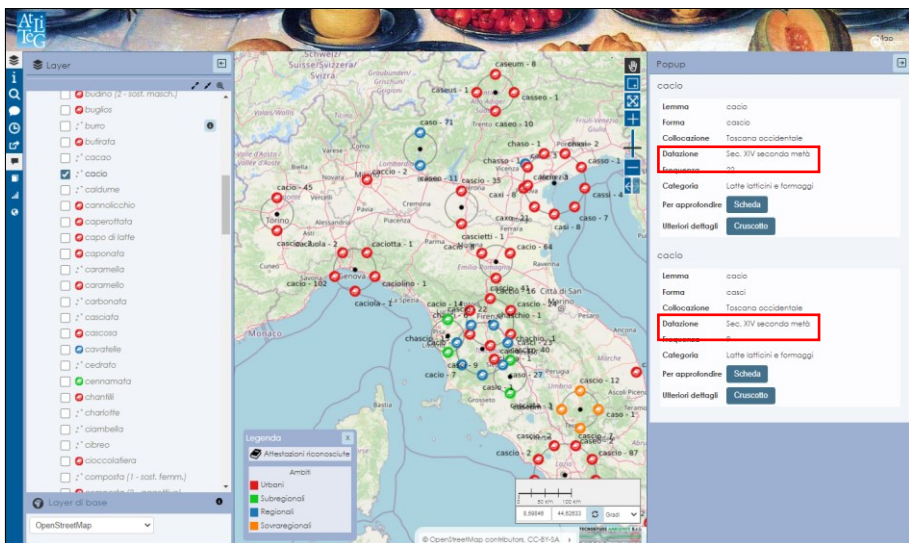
AtLiTeG

Layer

budino (2 - sost. masch.)
buglios
burro
butirata
cacao
cacio
caldume
cannolicchio
caperottata
capo di latte
caponata
caramella
caramello
carbonata
casciata
cascosa
cavatelle
cedrato
cennamata
chantili
charlotte
ciambella
cibreo
cioccolatiera
composta (1 - sost. femm.)

Layer di base
OpenStreetMap

Schweiz/ Suisse/Svizzera/ Svizra
caseus - 1
casem - 8
casseo - 1
caso - 71
caseo - 10
Lombardia
casio - 2
caseo - 11
chasso - 1
chaso - 3
casio - 1
caxi - 8
cacio - 45
Torino
Cremona
caxo - 21
caso - 7
casi - 8
casetti - 1
caso - 64
cacio - 7
caciotta - 1
Emilia-Romagna
Cuneo
Genova
cacio - 102
caciolino - 1
cascio - 1
caciola - 1
La Spezia
Città di San
Monaco
chascio
cacio - 27
cacio - 40
caso - 12
cacio - 1
Bastia
casio - 17
caso - 87

Legenda
Attestazioni riconosciute
Ambiti
Urbani
Subregionali
Regionali
Sovraregionali

50 km
100 km
8,59845
44,62833
Gradi
© OpenStreetMap contributors, CC-BY-SA

Popup
cacio
Lemma cacio
Forma cacio
Collocazione Toscana occidentale
Datazione Sec. XIV seconda metà
Frequenza 22
Categoria Latte latticini e formaggi
Per approfondire Scheda
Ulteriori dettagli Cruscotto

cacio
Lemma cacio
Forma casci
Collocazione Toscana occidentale
Datazione Sec. XIV seconda metà
Frequenza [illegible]
Categoria Latte latticini e formaggi
Per approfondire Scheda
Ulteriori dettagli Cruscotto